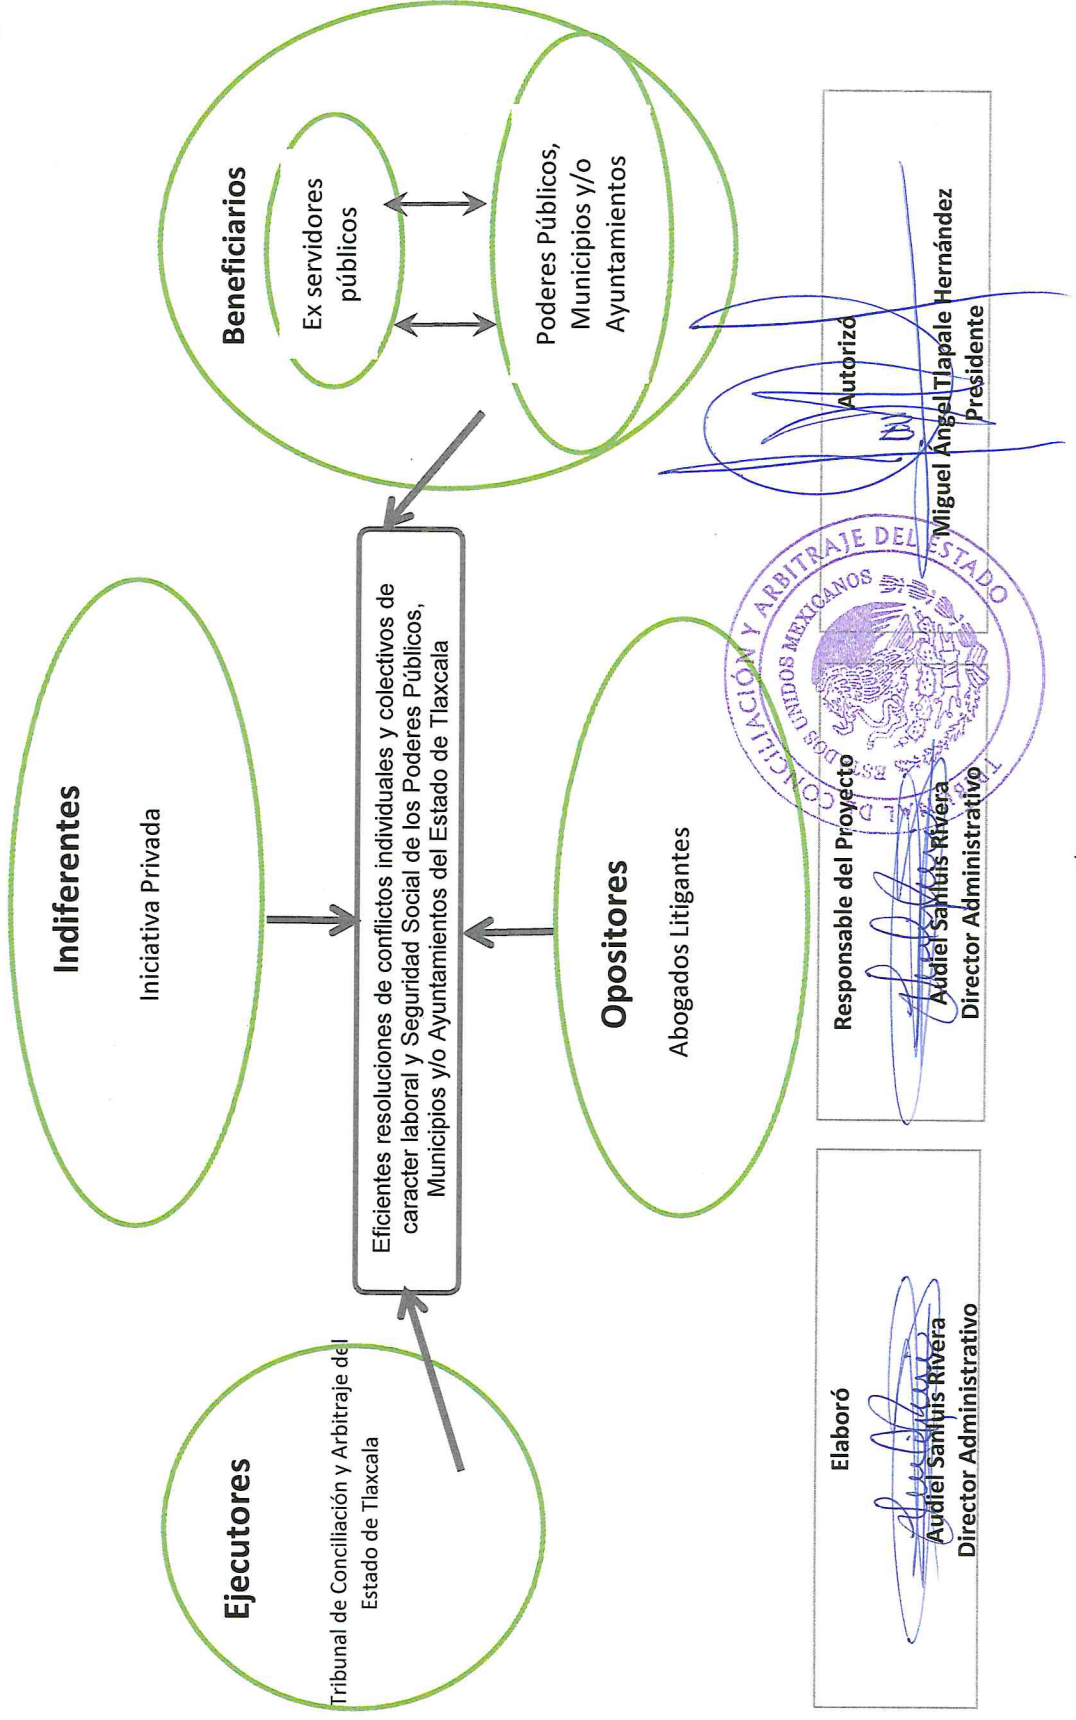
Indiferentes

Iniciativa Privada

Beneficiarios

Ex servidores públicos

Poderes Públicos, Municipios y/o Ayuntamientos

Eficientes resoluciones de conflictos individuales y colectivos de caracter laboral y Seguridad Social de los Poderes Públicos, Municipios y/o Ayuntamientos del Estado de Tlaxcala

Ejecutores

Tribunal de Conciliación y Arbitraje del Estado de Tlaxcala

Opositores

Abogados Litigantes

Elaboró

Audiel Sanluis Rivera
Director Administrativo

Responsable del Proyecto

Audiel Sanluis Rivera
Director Administrativo

Autorizó

Miguel Ángel Tlapale Hernández
Presidente

TRIBUNAL DE CONCILIACIÓN Y ARBITRAJE DEL ESTADO
ESTADOS UNIDOS MEXICANOS